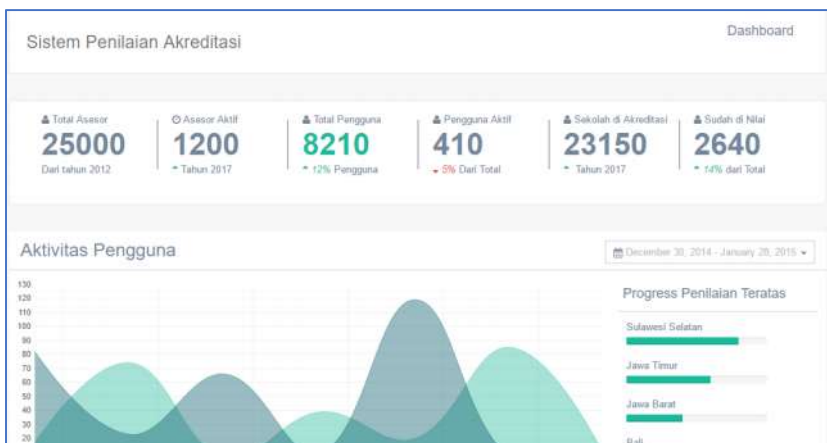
Sistem Penilaian Akreditasi

Dashboard

Total Asesor
25000
Dari tahun 2012

Asesor Aktif
1200
Tahun 2017

Total Pengguna
8210
12% Pengguna

Pengguna Aktif
410
5% Dari Total

Sekolah di Akreditasi
23150
Tahun 2017

Sudah di Nilai
2640
14% dari Total

Aktivitas Pengguna

December 30, 2014 - January 28, 2015

130
120
110
100
90
80
70
60
50
40
30
20

Progress Penilaian Teratas

Sulawesi Selatan

Jawa Timur

Jawa Barat

Bali